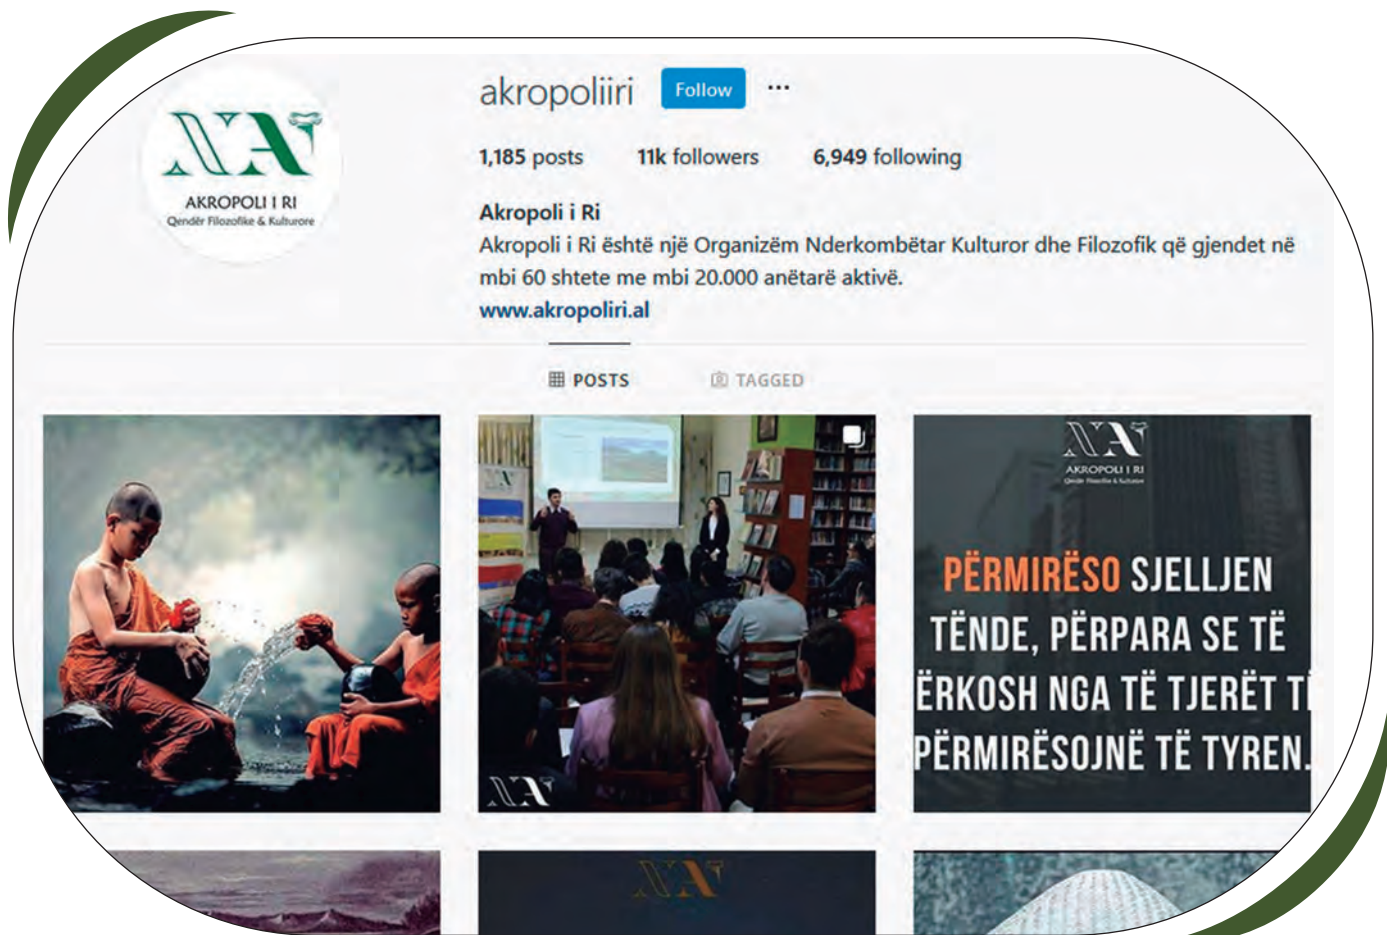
AKROPOLI I RI
Qendër Filozofike & Kulturore

akropoliiri Follow ···

1,185 posts 11k followers 6,949 following

Akropoli i Ri
Akropoli i Ri është një Organizëm Nderkombëtar Kulturor dhe Filozofik që gjendet në mbi 60 shtete me mbi 20.000 anëtarë aktivë.
www.akropoliri.al

POSTS TAGGED

AKROPOLI I RI
Qendër Filozofike & Kulturore

PËRMIRËSO SJELLJEN TËNDE, PËRPARA SE TË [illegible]ËRKOSH NGA TË TJERËT T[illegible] PËRMIRËSOJNË TË TYREN.